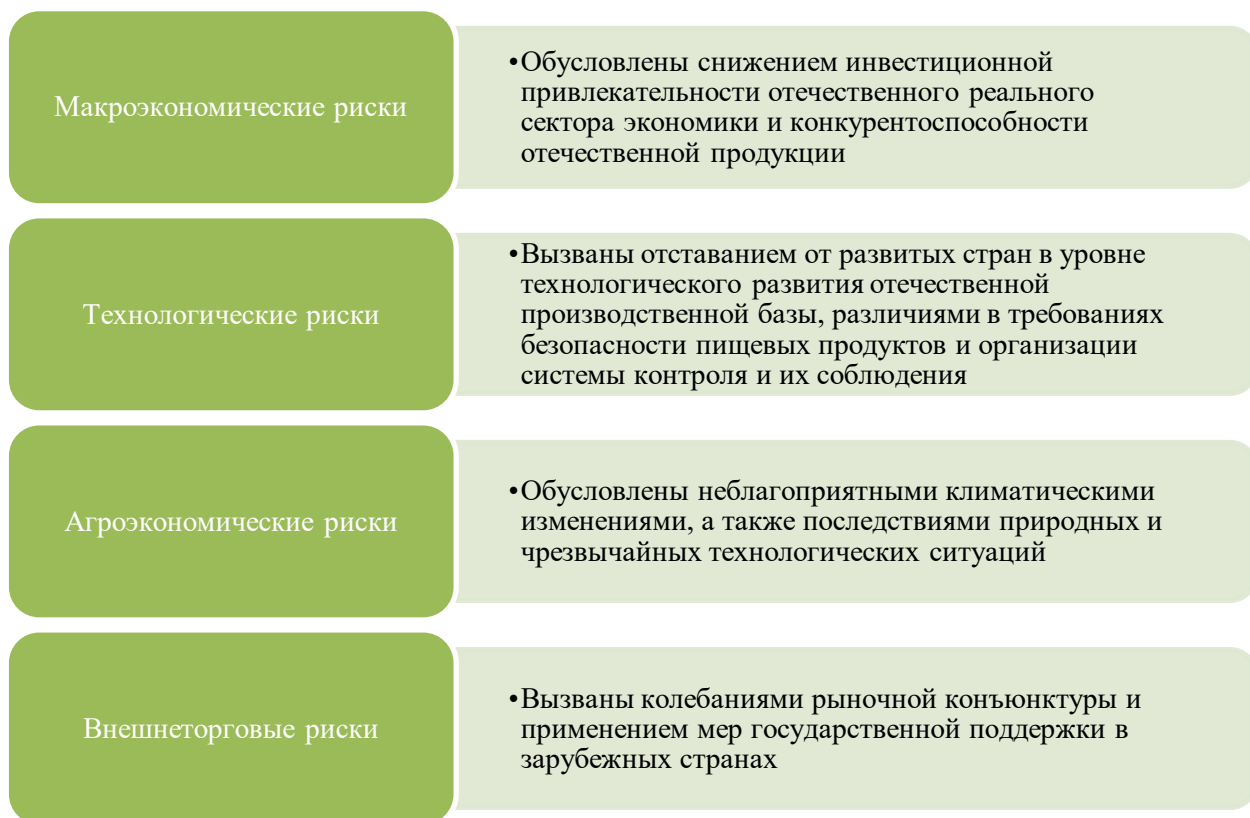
Макроэкономические риски

•Обусловлены снижением инвестиционной привлекательности отечественного реального сектора экономики и конкурентоспособности отечественной продукции

Технологические риски

•Вызваны отставанием от развитых стран в уровне технологического развития отечественной производственной базы, различиями в требованиях безопасности пищевых продуктов и организации системы контроля и их соблюдения

Агроэкономические риски

•Обусловлены неблагоприятными климатическими изменениями, а также последствиями природных и чрезвычайных технологических ситуаций

Внешнеторговые риски

•Вызваны колебаниями рыночной конъюнктуры и применением мер государственной поддержки в зарубежных странах